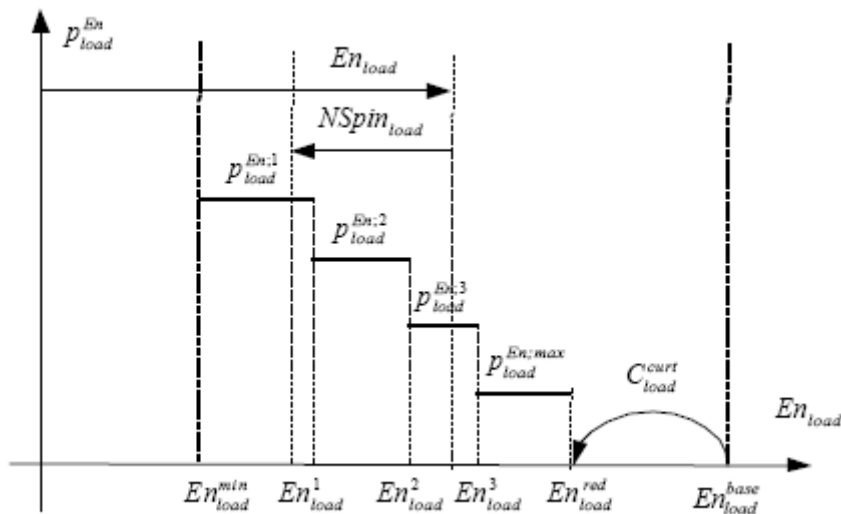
$p_{load}^{En}$

$En_{load}$

$NSpin_{load}$

$p_{load}^{En;1}$

$p_{load}^{En;2}$

$p_{load}^{En;3}$

$p_{load}^{En;max}$

$C_{load}^{curt}$

$En_{load}$

$En_{load}^{min}$ $En_{load}^{1}$ $En_{load}^{2}$ $En_{load}^{3}$ $En_{load}^{red}$ $En_{load}^{base}$